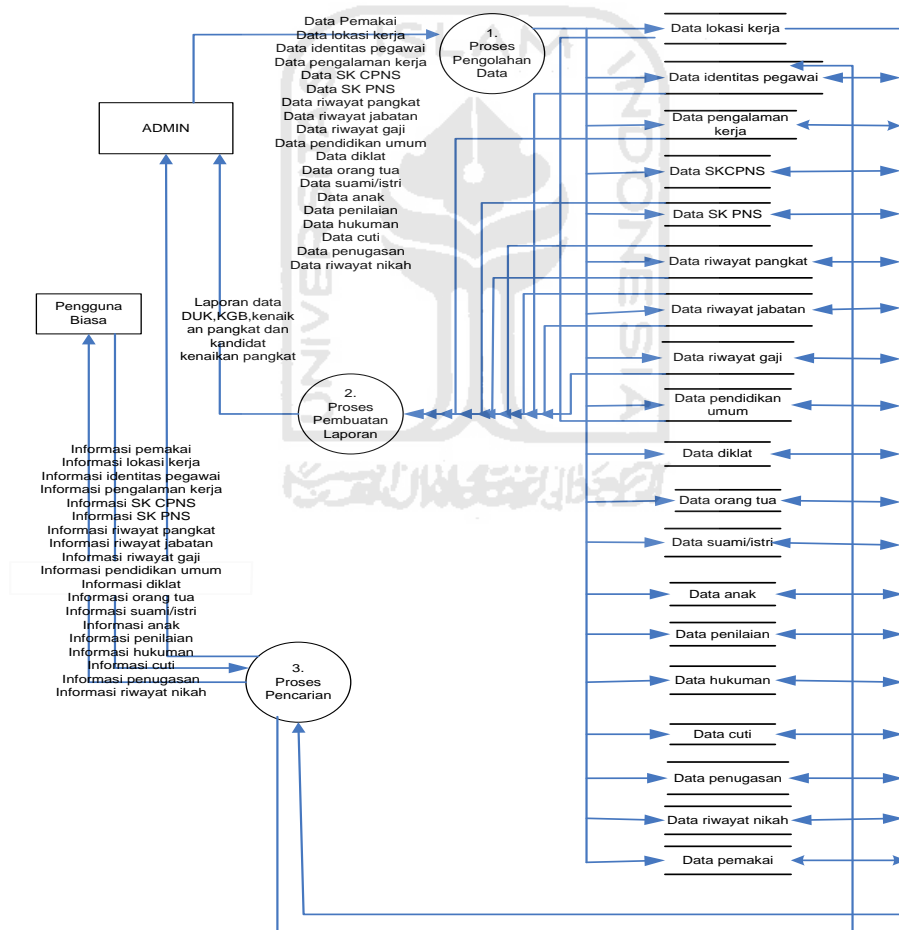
Data Pemakai
Data lokasi kerja
Data identitas pegawai
Data pengalaman kerja
Data SK CPNS
Data SK PNS
Data riwayat pangkat
Data riwayat jabatan
Data riwayat gaji
Data pendidikan umum
Data diklat
Data orang tua
Data suami/istri
Data anak
Data penilaian
Data hukuman
Data cuti
Data penugasan
Data riwayat nikah

1.
Proses
Pengolahan
Data

ADMIN

Pengguna
Biasa

Laporan data
DUK,KGB,kenaikan pangkat dan
kandidat
kenaikan pangkat

2.
Proses
Pembuatan
Laporan

Informasi pemakai
Informasi lokasi kerja
Informasi identitas pegawai
Informasi pengalaman kerja
Informasi SK CPNS
Informasi SK PNS
Informasi riwayat pangkat
Informasi riwayat jabatan
Informasi riwayat gaji
Informasi pendidikan umum
Informasi diklat
Informasi orang tua
Informasi suami/istri
Informasi anak
Informasi penilaian
Informasi hukuman
Informasi cuti
Informasi penugasan
Informasi riwayat nikah

3.
Proses
Pencarian

Data lokasi kerja
Data identitas pegawai
Data pengalaman kerja
Data SKCPNS
Data SK PNS
Data riwayat pangkat
Data riwayat jabatan
Data riwayat gaji
Data pendidikan umum
Data diklat
Data orang tua
Data suami/istri
Data anak
Data penilaian
Data hukuman
Data cuti
Data penugasan
Data riwayat nikah
Data pemakai